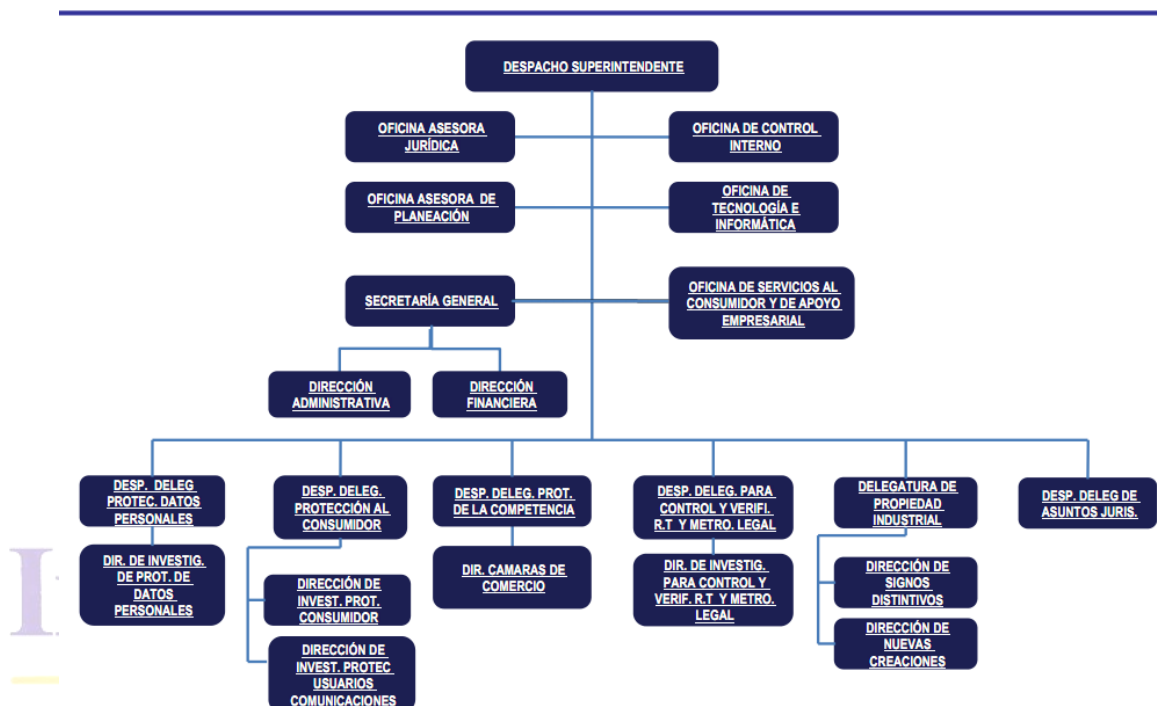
DESPACHO SUPERINTENDENTE

OFICINA ASESORA JURÍDICA

OFICINA DE CONTROL INTERNO

OFICINA ASESORA DE PLANEACIÓN

OFICINA DE TECNOLOGÍA E INFORMÁTICA

SECRETARÍA GENERAL

OFICINA DE SERVICIOS AL CONSUMIDOR Y DE APOYO EMPRESARIAL

DIRECCIÓN ADMINISTRATIVA

DIRECCIÓN FINANCIERA

DESP. DELEG PROTEC. DATOS PERSONALES

DIR. DE INVESTIG. DE PROT. DE DATOS PERSONALES

DESP. DELEG. PROTECCIÓN AL CONSUMIDOR

DIRECCIÓN DE INVEST. PROT. CONSUMIDOR

DIRECCIÓN DE INVEST. PROTEC USUARIOS COMUNICACIONES

DESP. DELEG. PROT. DE LA COMPETENCIA

DIR. CAMARAS DE COMERCIO

DESP. DELEG. PARA CONTROL Y VERIFI. R.T Y METRO. LEGAL

DIR. DE INVESTIG. PARA CONTROL Y VERIF. R.T Y METRO. LEGAL

DELEGATURA DE PROPIEDAD INDUSTRIAL

DIRECCIÓN DE SIGNOS DISTINTIVOS

DIRECCIÓN DE NUEVAS CREACIONES

DESP. DELEG DE ASUNTOS JURIS.